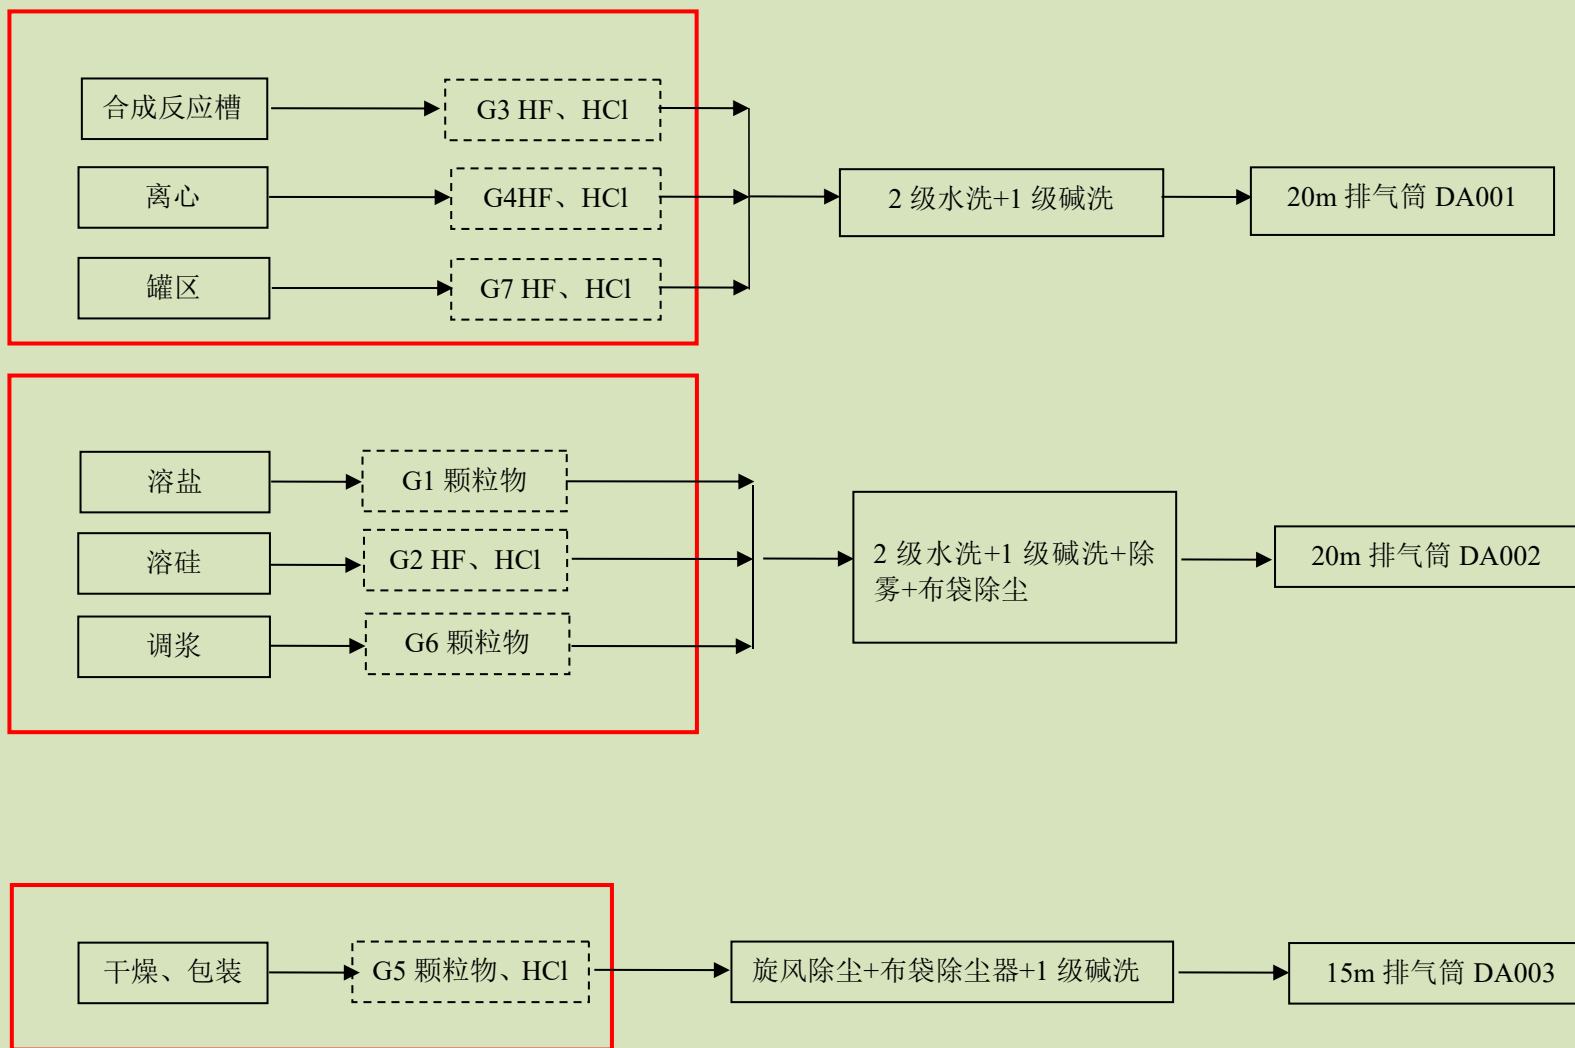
合成反应槽

G3 HF、HCl

离心

G4HF、HCl

罐区

G7 HF、HCl

2 级水洗+1 级碱洗

20m 排气筒 DA001

溶盐

G1 颗粒物

溶硅

G2 HF、HCl

调浆

G6 颗粒物

2 级水洗+1 级碱洗+除雾+布袋除尘

20m 排气筒 DA002

干燥、包装

G5 颗粒物、HCl

旋风除尘+布袋除尘器+1 级碱洗

15m 排气筒 DA003